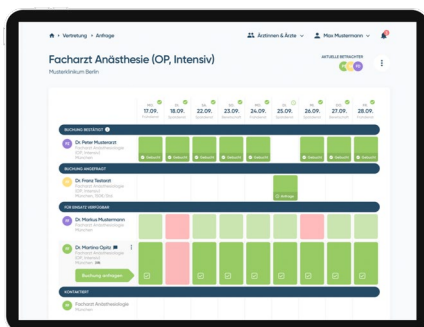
> Vertretung > Anfrage

Ärztinnen & Ärzte

Max Mustermann

Facharzt Anästhesie (OP, Intensiv)

Musterklinikum Berlin

AKTUELLE BETRACHTER

| MO. 17.09. | DI. 18.09. | MI. 22.09. | DO. 23.09. | FR. 25.09. | SA. 24.09. | SO. 25.09. | MO. 26.09. | DI. 27.09. | MI. 28.09. |
|---|---|---|---|---|---|---|---|---|---|

BUCHUNG BESTÄTIGT

Dr. Peter Musterarzt

Gebucht Gebucht Gebucht Gebucht Gebucht Gebucht Gebucht Gebucht

BUCHUNG ANGEFRAGT

Dr. Franz Testarzt

Facharzt Anästhesiologie

Anfrage

FÜR ERSATZ VERFÜGBAR

Dr. Markus Mustermann

Facharzt Anästhesiologie

München

Dr. Martina Opitz

Facharzt Anästhesiologie

München

Buchung anfragen

KONTAKTIERT

Facharzt Anästhesiologie

München